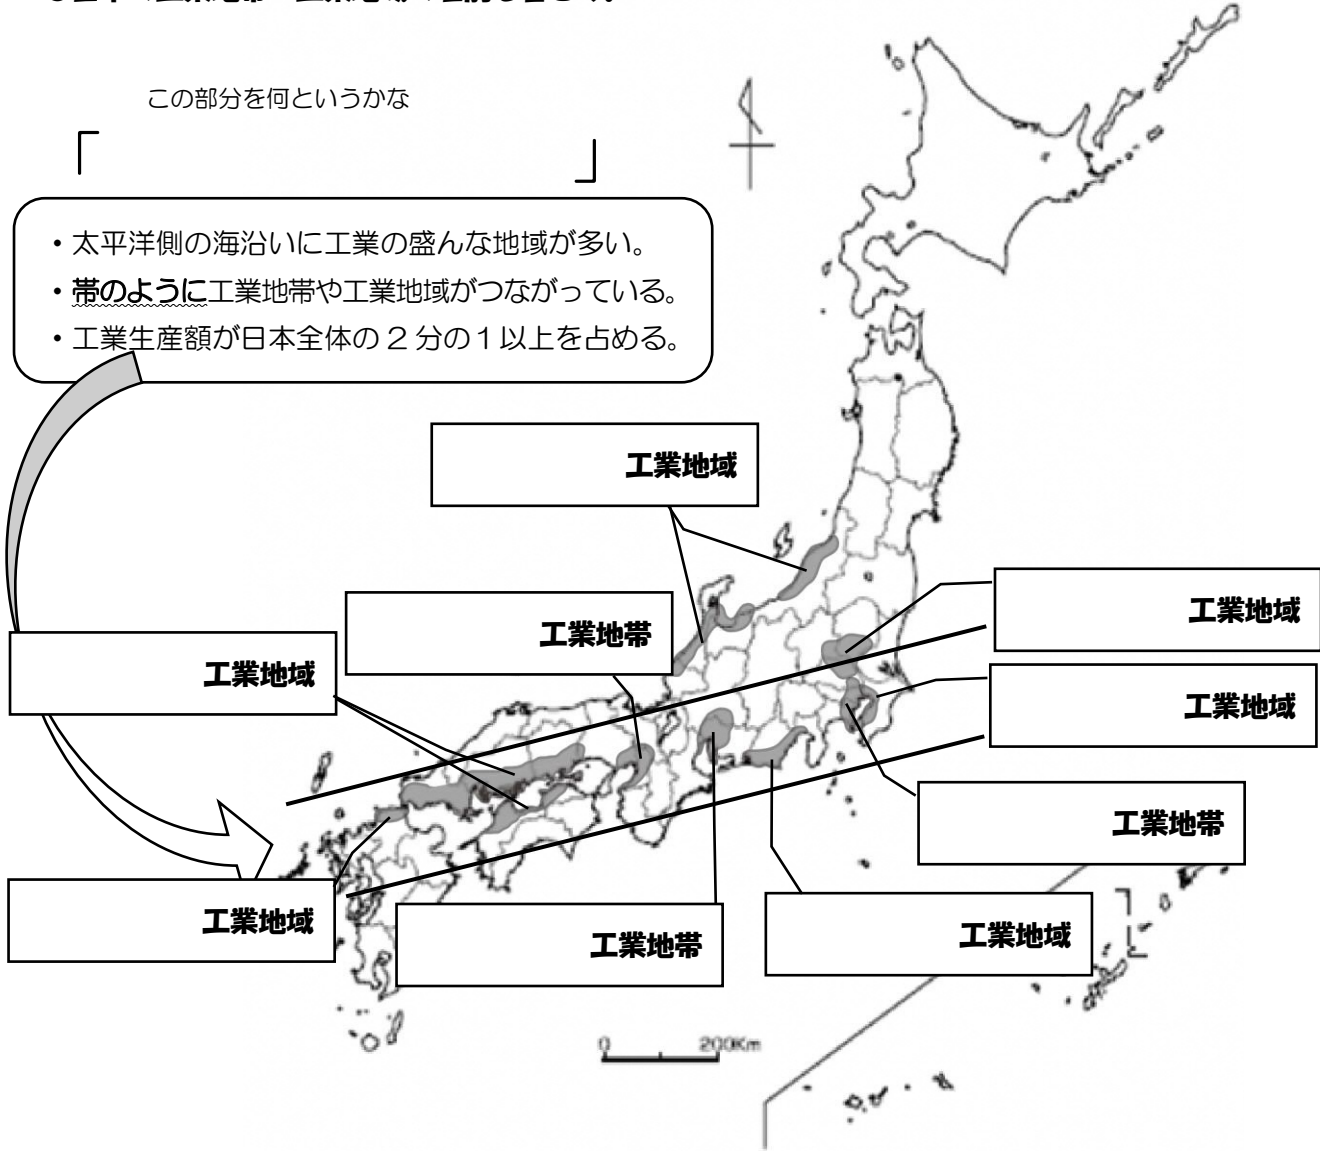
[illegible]

この部分を何というかな

「　　　　　　　　　　　」

・太平洋側の海沿いに工業の盛んな地域が多い。
・帯のように工業地帯や工業地域がつながっている。
・工業生産額が日本全体の２分の１以上を占める。

工業地域

工業地域

工業地帯

工業地域

工業地域

工業地帯

工業地域

工業地帯

工業地域

0　200Km